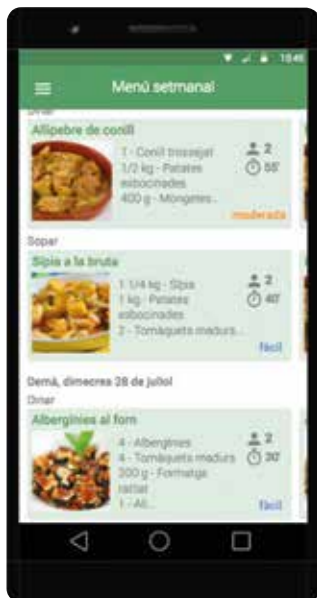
10:45

Menú setmanal

Dinar

Allipebre de conill

1 - Conill trossejat
1/2 kg - Patates esbocinades
400 g - Mongetes...

2
55'
moderada

Sopar

Sípia a la bruta

1 1/4 kg - Sípia
1 kg - Patates esbocinades
2 - Tomàquets madurs...

2
40'
fàcil

Demà, dimecres 28 de juliol

Dinar

Albergínies al forn

4 - Albergínies
4 - Tomàquets madurs
200 g - Formatge ratllat
1 - All...

2
30'
fàcil